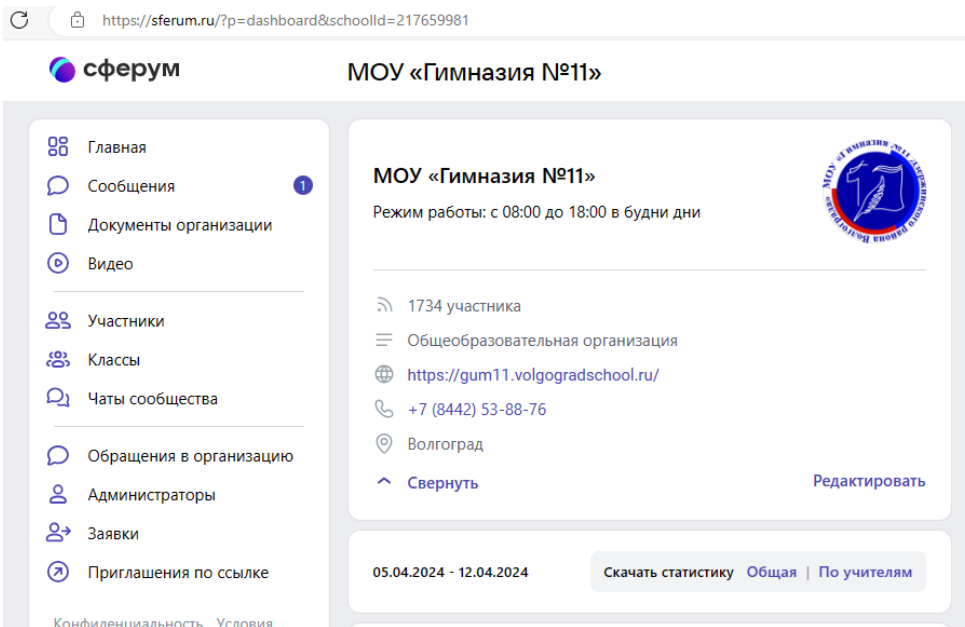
https://sferum.ru/?p=dashboard&schoolId=217659981

сферум

МОУ «Гимназия №11»

Главная
Сообщения 1
Документы организации
Видео

Участники
Классы
Чаты сообщества

Обращения в организацию
Администраторы
Заявки
Приглашения по ссылке

Конфиденциальность Условия

МОУ «Гимназия №11»
Режим работы: с 08:00 до 18:00 в будни дни

1734 участника
Общеобразовательная организация
https://gum11.volgogradschool.ru/
+7 (8442) 53-88-76
Волгоград

Свернуть
Редактировать

05.04.2024 - 12.04.2024
Скачать статистику Общая | По учителям